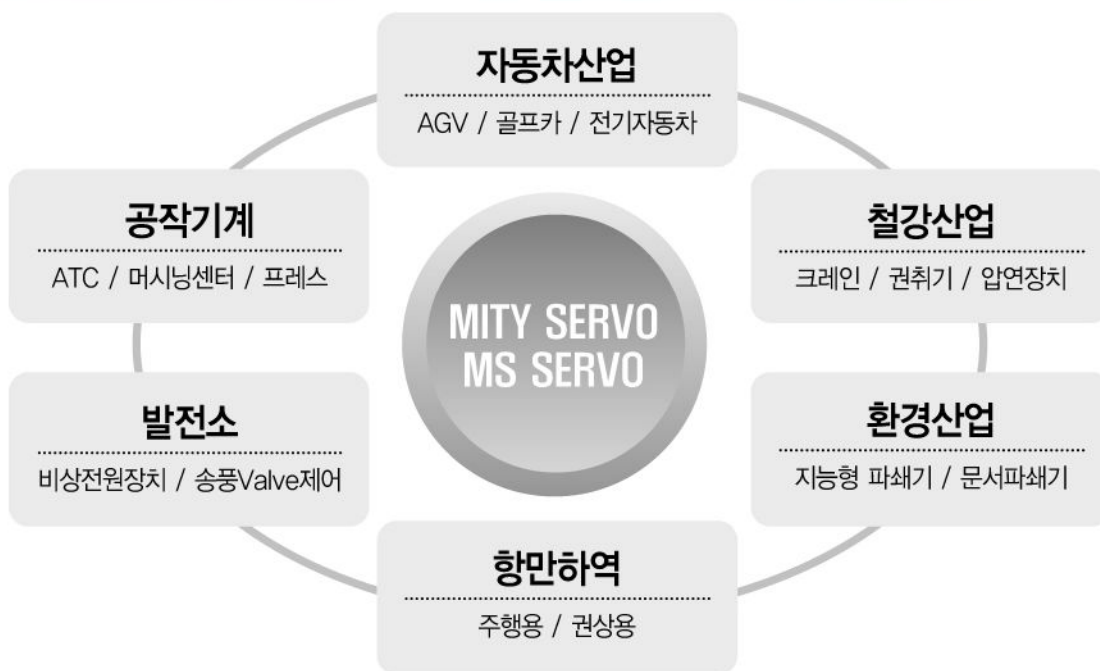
자동차산업

AGV / 골프카 / 전기자동차

공작기계

ATC / 머시닝센터 / 프레스

철강산업

크레인 / 권취기 / 압연장치

MITY SERVO
MS SERVO

발전소

비상전원장치 / 송풍Valve제어

환경산업

지능형 파쇄기 / 문서파쇄기

항만하역

주행용 / 권상용